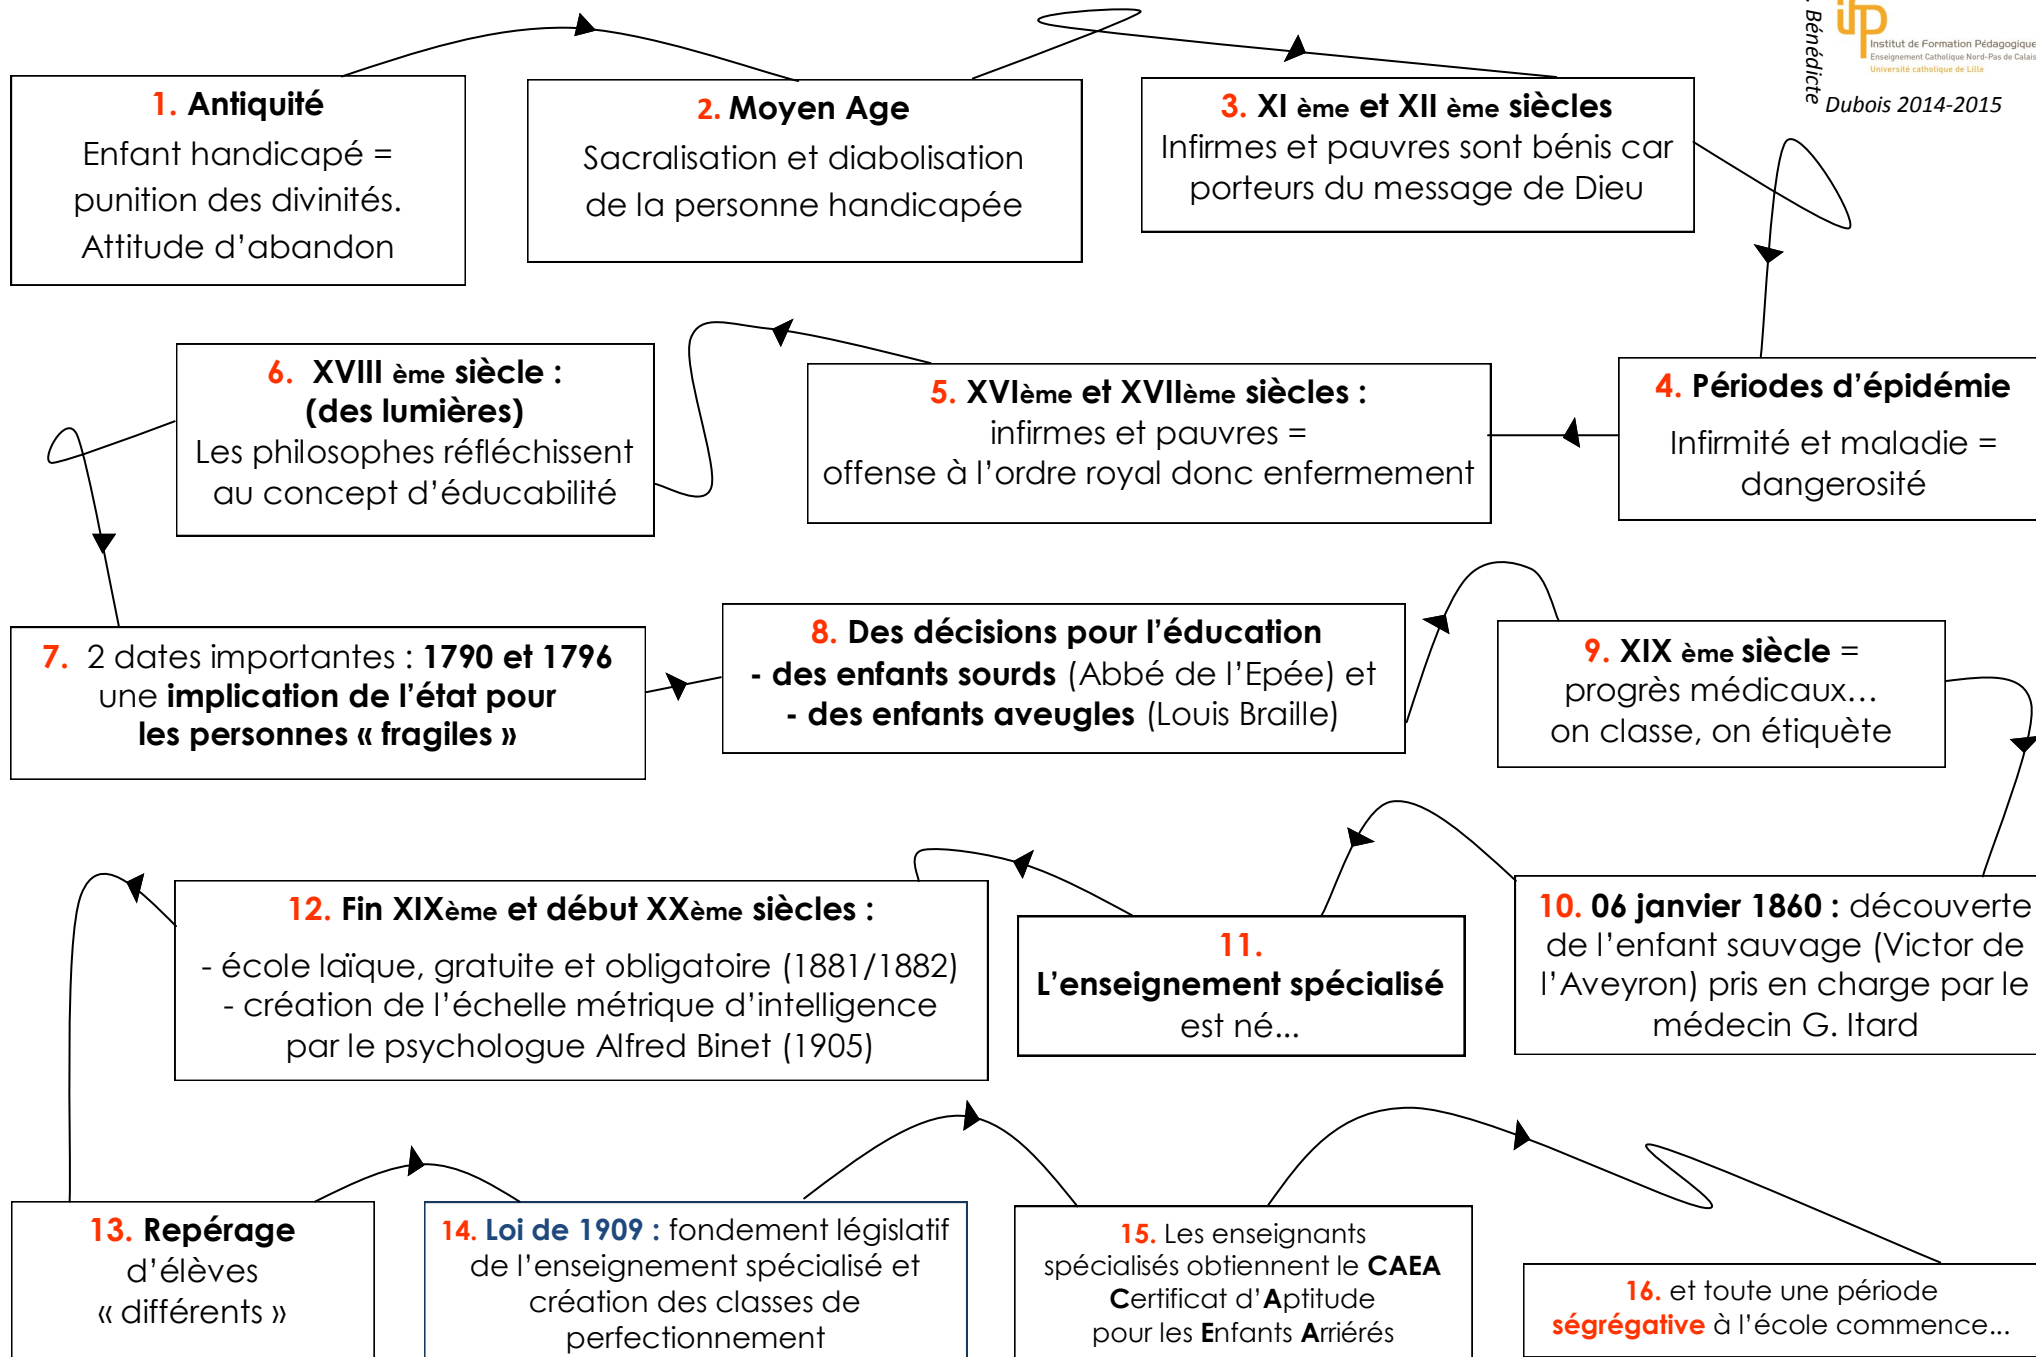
. Bénédicte Dubois 2014-2015

ifp Institut de Formation Pédagogique
Enseignement Catholique Nord-Pas de Calais
Université catholique de Lille

1. Antiquité
Enfant handicapé = punition des divinités. Attitude d'abandon

2. Moyen Age
Sacralisation et diabolisation de la personne handicapée

3. XI ème et XII ème siècles
Infirmes et pauvres sont bénis car porteurs du message de Dieu

4. Périodes d'épidémie
Infirmité et maladie = dangerosité

5. XVIème et XVIIème siècles :
infirmes et pauvres = offense à l'ordre royal donc enfermement

6. XVIII ème siècle : (des lumières)
Les philosophes réfléchissent au concept d'éducabilité

7. 2 dates importantes : 1790 et 1796 une implication de l'état pour les personnes « fragiles »

8. Des décisions pour l'éducation
- des enfants sourds (Abbé de l'Epée) et
- des enfants aveugles (Louis Braille)

9. XIX ème siècle = progrès médicaux… on classe, on étiquète

10. 06 janvier 1860 : découverte de l'enfant sauvage (Victor de l'Aveyron) pris en charge par le médecin G. Itard

11. L'enseignement spécialisé est né…

12. Fin XIXème et début XXème siècles :
- école laïque, gratuite et obligatoire (1881/1882)
- création de l'échelle métrique d'intelligence par le psychologue Alfred Binet (1905)

13. Repérage d'élèves « différents »

14. Loi de 1909 : fondement législatif de l'enseignement spécialisé et création des classes de perfectionnement

15. Les enseignants spécialisés obtiennent le CAEA Certificat d'Aptitude pour les Enfants Arriérés

16. et toute une période ségrégative à l'école commence…